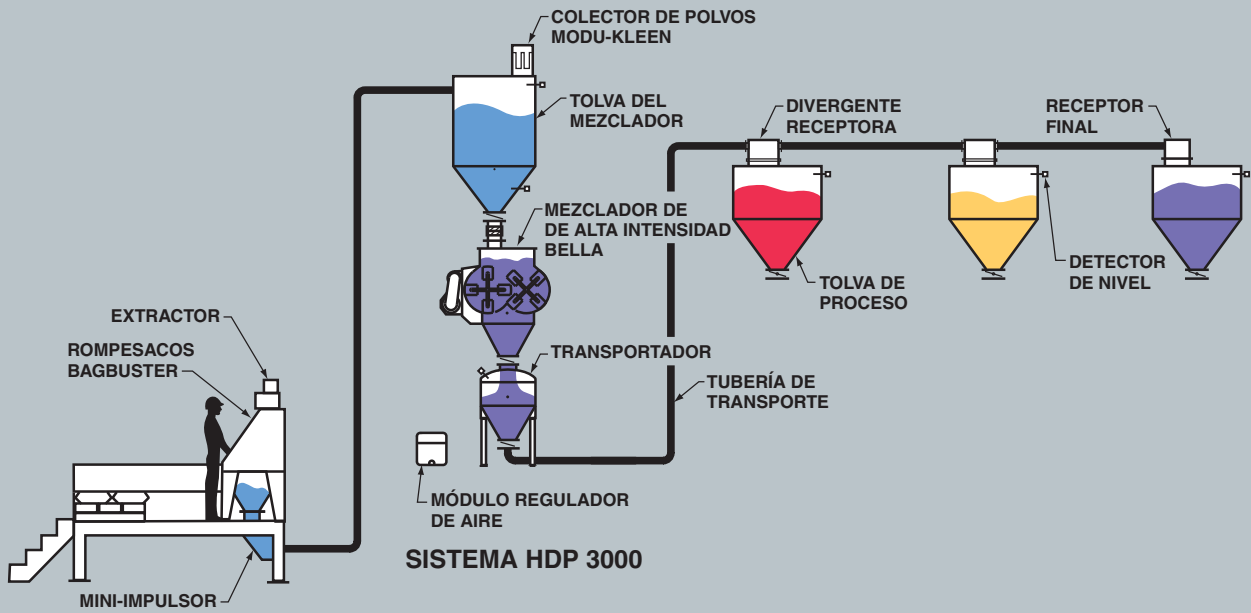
COLECTOR DE POLVOS MODU-KLEEN

TOLVA DEL MEZCLADOR

DIVERGENTE RECEPTORA

RECEPTOR FINAL

MEZCLADOR DE DE ALTA INTENSIDAD BELLA

TOLVA DE PROCESO

DETECTOR DE NIVEL

EXTRACTOR

ROMPESACOS BAGBUSTER

TRANSPORTADOR

TUBERÍA DE TRANSPORTE

MÓDULO REGULADOR DE AIRE

SISTEMA HDP 3000

MINI-IMPULSOR